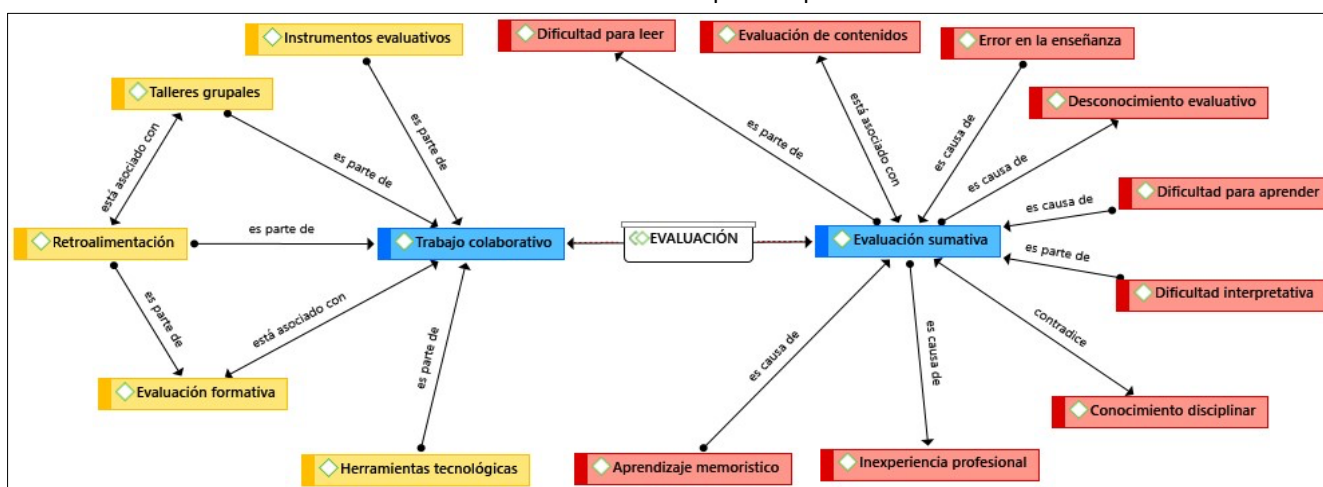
Instrumentos evaluativos

Talleres grupales

es parte de

es parte de

está asociado con

Retroalimentación

es parte de

Trabajo colaborativo

es parte de

está asociado con

es parte de

Evaluación formativa

Herramientas tecnológicas

EVALUACIÓN

Dificultad para leer

Evaluación de contenidos

Error en la enseñanza

Desconocimiento evaluativo

es parte de

está asociado con

es causa de

es causa de

es causa de

Dificultad para aprender

Evaluación sumativa

es parte de

Dificultad interpretativa

contradice

Conocimiento disciplinar

es causa de

es causa de

Aprendizaje memoristico

Inexperiencia profesional